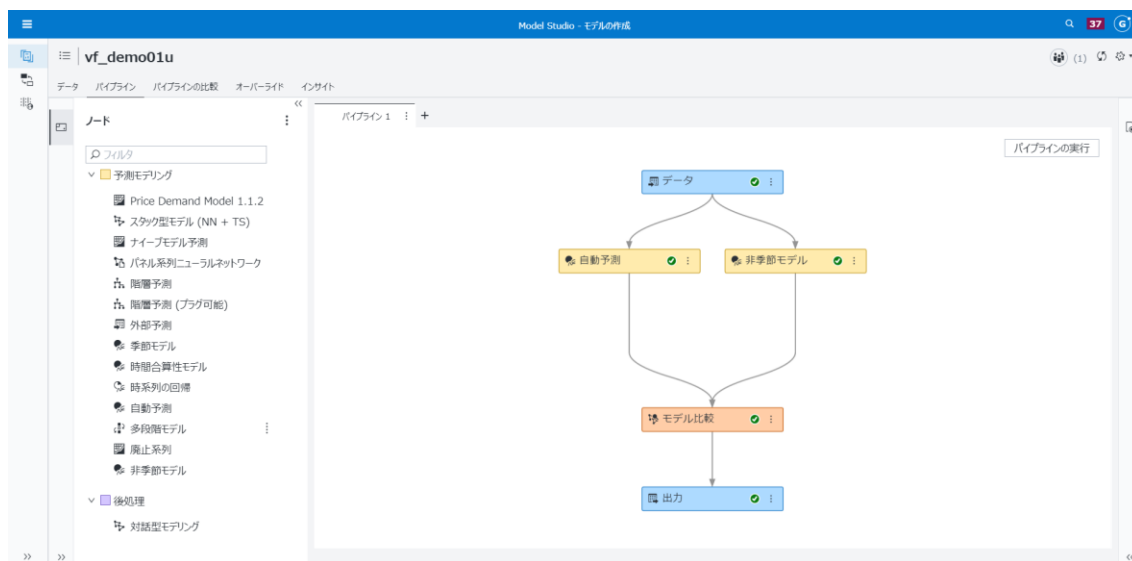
Model Studio - モデルの作成

37 G

vf_demo01u

(1)

データ パイプライン パイプラインの比較 オーバーライド インサイト

ノード

フィルタ

予測モデリング

Price Demand Model 1.1.2

スタック型モデル (NN + TS)

ナイーブモデル予測

パネル系列ニューラルネットワーク

階層予測

階層予測 (プラグ可能)

外部予測

季節モデル

時間合算性モデル

時系列の回帰

自動予測

多段階モデル

廃止系列

非季節モデル

後処理

対話型モデリング

パイプライン 1 +

パイプラインの実行

データ

自動予測

非季節モデル

モデル比較

出力